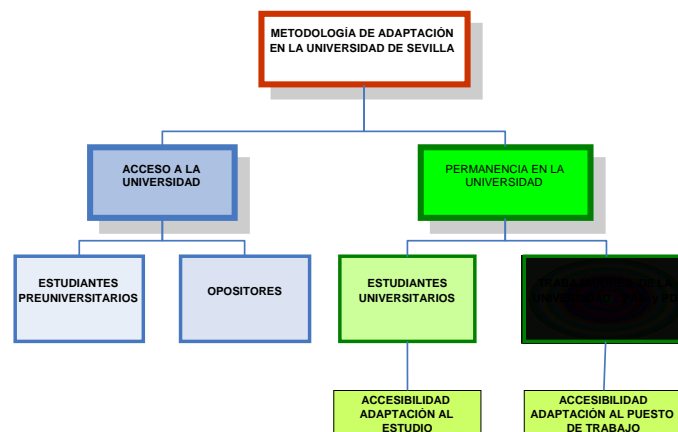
METODOLOGÍA DE ADAPTACIÓN EN LA UNIVERSIDAD DE SEVILLA

ACCESO A LA UNIVERSIDAD

PERMANENCIA EN LA UNIVERSIDAD

ESTUDIANTES PREUNIVERSITARIOS

OPOSITORES

ESTUDIANTES UNIVERSITARIOS

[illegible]

ACCESIBILIDAD ADAPTACIÓN AL ESTUDIO

ACCESIBILIDAD ADAPTACIÓN AL PUESTO DE TRABAJO